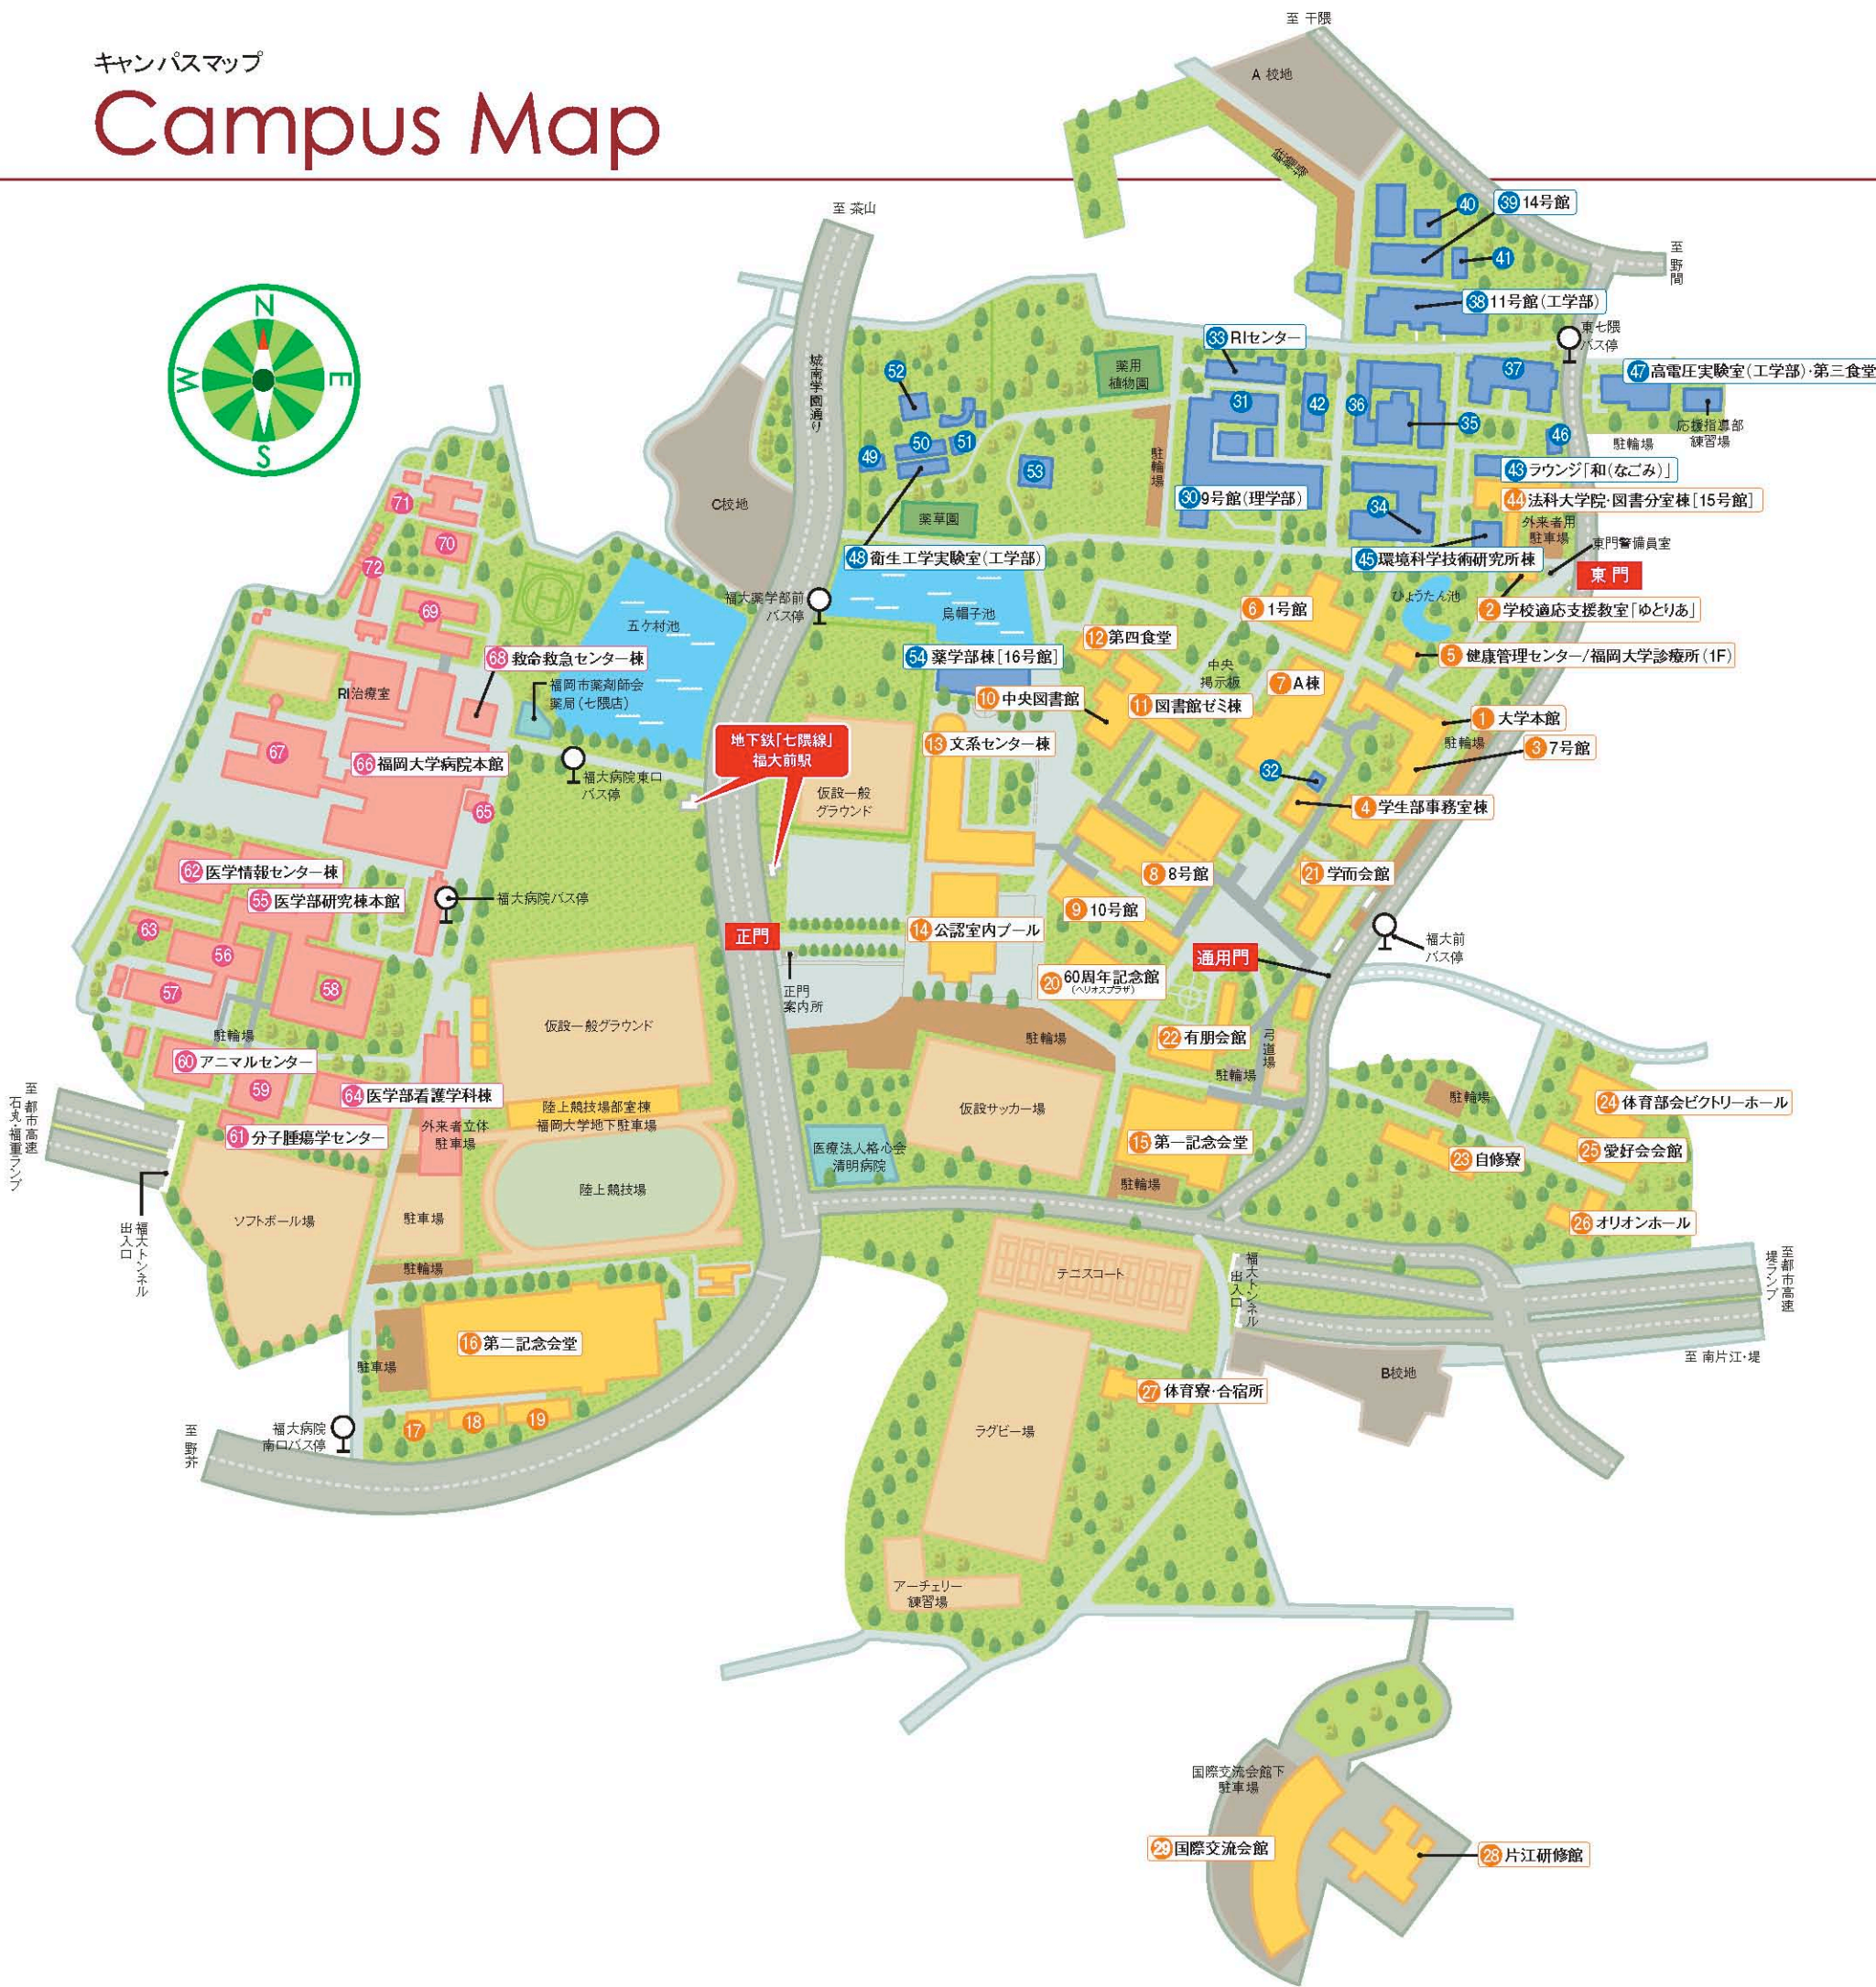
キャンパスマップ
Campus Map

N
E
S
W

至 干隈
A 校地
至 野間
至 茶山
城南学園通り
C校地
52
49
50
51
53
薬用植物園
駐輪場
薬草園
33 RIセンター
31
42
36
37
47 高電圧実験室(工学部)・第三食堂
30 9号館(理学部)
40
39 14号館
41
38 11号館(工学部)
東七隈バス停
35
46
応援指導部練習場
駐輪場
43 ラウンジ「和(なごみ)」
44 法科大学院・図書分室棟[15号館]
34
外来者用駐車場
48 衛生工学実験室(工学部)
45 環境科学技術研究所棟
東門警備員室
東門
71
70
72
69
五ケ村池
福大薬学部前バス停
烏帽子池
6 1号館
ひょうたん池
2 学校適応支援教室「ゆとりあ」
12 第四食堂
5 健康管理センター/福岡大学診療所(1F)
68 救命救急センター棟
RI治療室
福岡市薬剤師会薬局(七隈店)
54 薬学部棟[16号館]
中央掲示板
7 A棟
10 中央図書館
11 図書館ゼミ棟
1 大学本館
駐輪場
67
66 福岡大学病院本館
福大病院東口バス停
地下鉄「七隈線」福大前駅
13 文系センター棟
32
3 7号館
4 学生部事務室棟
65
仮設一般グラウンド
62 医学情報センター棟
55 医学部研究棟本館
福大病院バス停
8 8号館
21 学而会館
9 10号館
福大前バス停
63
56
58
57
正門
正門案内所
14 公認室内プール
通用門
20 60周年記念館(ヘリオスプラザ)
仮設一般グラウンド
駐輪場
22 有朋会館
弓道場
駐輪場
60 アニマルセンター
駐輪場
59
64 医学部看護学科棟
陸上競技場部室棟
福岡大学地下駐車場
外来者立体駐車場
仮設サッカー場
駐輪場
24 体育部会ビクトリーホール
61 分子腫瘍学センター
医療法人裕心会清明病院
15 第一記念会堂
23 自修寮
25 愛好会会館
至都市高速石丸・福重ランプ
陸上競技場
駐輪場
福大トンネル出入口
ソフトボール場
駐車場
26 オリオンホール
テニスコート
福大トンネル出入口
至都市高速堤ランプ
駐輪場
至 南片江・堤
16 第二記念会堂
駐車場
B校地
27 体育寮・合宿所
ラグビー場
福大病院南口バス停
至野芥
17
18
19
アーチェリー練習場
国際交流会館下駐車場
29 国際交流会館
28 片江研修館